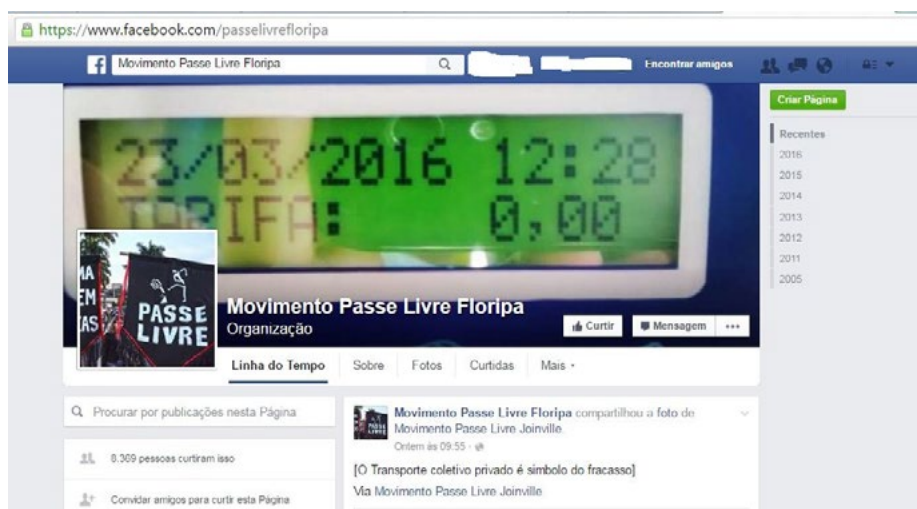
https://www.facebook.com/passelivrefloripa

Movimento Passe Livre Floripa

Encontrar amigos

Criar Página

Recentes
2016
2015
2014
2013
2012
2011
2005

23/03/2016 12:28
TARIFA: 0,00

PASSE LIVRE

Movimento Passe Livre Floripa
Organização

Curtir
Mensagem
•••

Linha do Tempo
Sobre
Fotos
Curtidas
Mais ▾

Procurar por publicações nesta Página

8.309 pessoas curtiram isso

Convidar amigos para curtir esta Página

Movimento Passe Livre Floripa compartilhou a foto de Movimento Passe Livre Joinville.
Ontem às 09:55 ·

[O Transporte coletivo privado é símbolo do fracasso]

Via Movimento Passe Livre Joinville